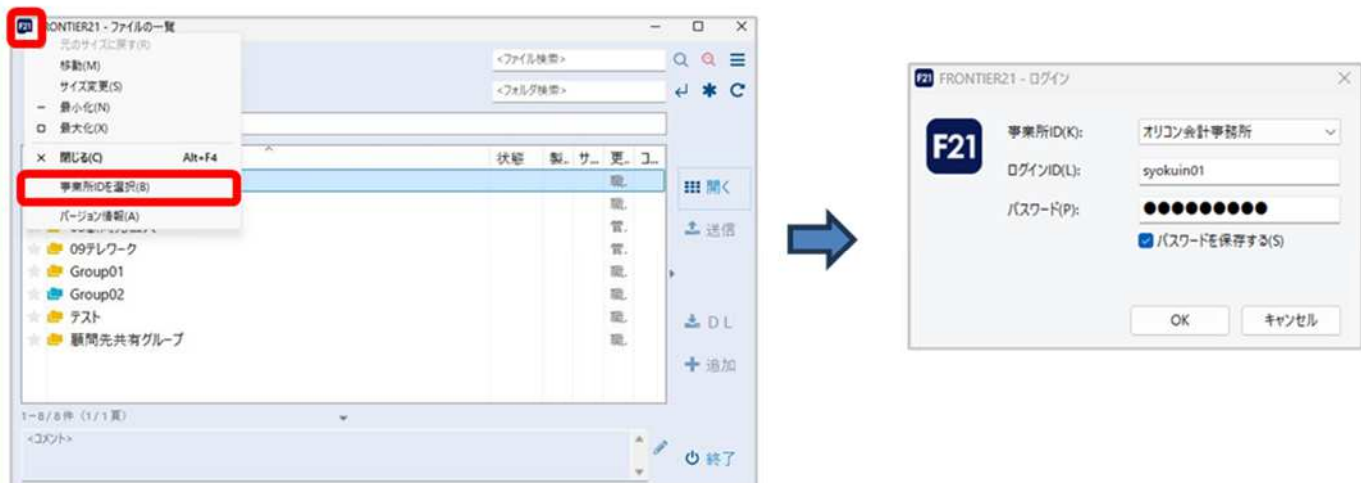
F21 FRONTIER21 - ファイルの一覧
元のサイズに戻す(R)
移動(M)
サイズ変更(S)
最小化(N)
最大化(X)
閉じる(C) Alt+F4
事業所IDを選択(B)
バージョン情報(A)

<ファイル検索>
<フォルダ検索>

| 状態 | 製. | サ. | 更. | コ. |
|---|---|---|---|---|
| | | | 職. | |
| | | | 職. | |
| | | | 管. | |
| | | | 管. | |
| | | | 職. | |
| | | | 職. | |
| | | | 職. | |
| | | | 職. | |

09テレワーク
Group01
Group02
テスト
顧問先共有グループ

開く
送信
DL
追加

1-8/8件 (1/1頁)
<コメント>
終了

F21 FRONTIER21 - ログイン
F21
事業所ID(K): オリコン会計事務所
ログインID(L): syokuin01
パスワード(P): ●●●●●●●●●●
パスワードを保存する(S)
OK
キャンセル